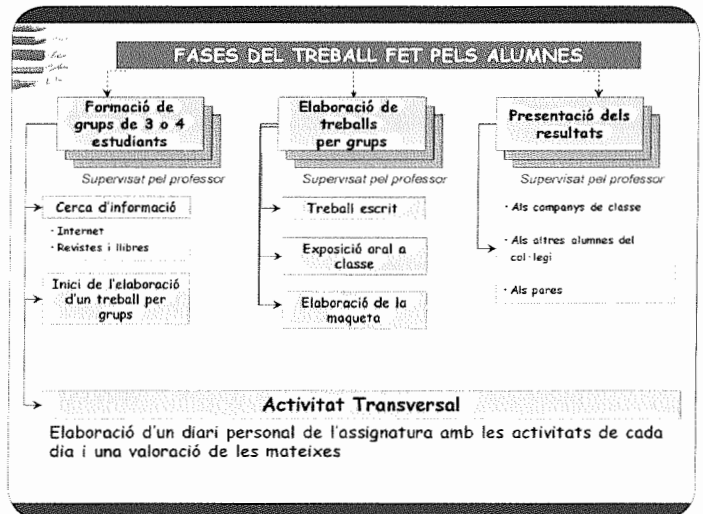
FASES DEL TREBALL FET PELS ALUMNES

Formació de grups de 3 o 4 estudiants

Supervisat pel professor

Cerca d'informació

· Internet
· Revistes i llibres

Inici de l'elaboració d'un treball per grups

Elaboració de treballs per grups

Supervisat pel professor

Treball escrit

Exposició oral a classe

Elaboració de la maqueta

Presentació dels resultats

Supervisat pel professor

· Als companys de classe

· Als altres alumnes del col·legi

· Als pares

Activitat Transversal

Elaboració d'un diari personal de l'assignatura amb les activitats de cada dia i una valoració de les mateixes